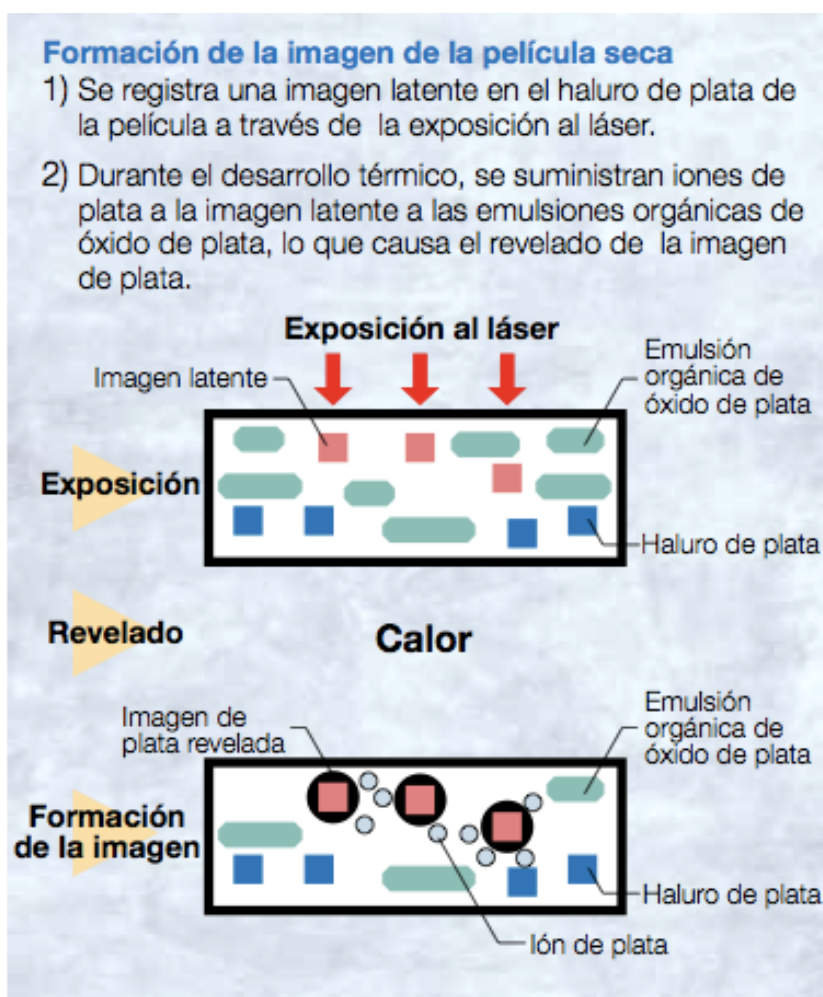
Formación de la imagen de la película seca

1) Se registra una imagen latente en el haluro de plata de la película a través de la exposición al láser.

2) Durante el desarrollo térmico, se suministran iones de plata a la imagen latente a las emulsiones orgánicas de óxido de plata, lo que causa el revelado de la imagen de plata.

Exposición al láser

Imagen latente

Emulsión orgánica de óxido de plata

Exposición

Haluro de plata

Revelado

Calor

Imagen de plata revelada

Emulsión orgánica de óxido de plata

Formación de la imagen

Haluro de plata

Ión de plata